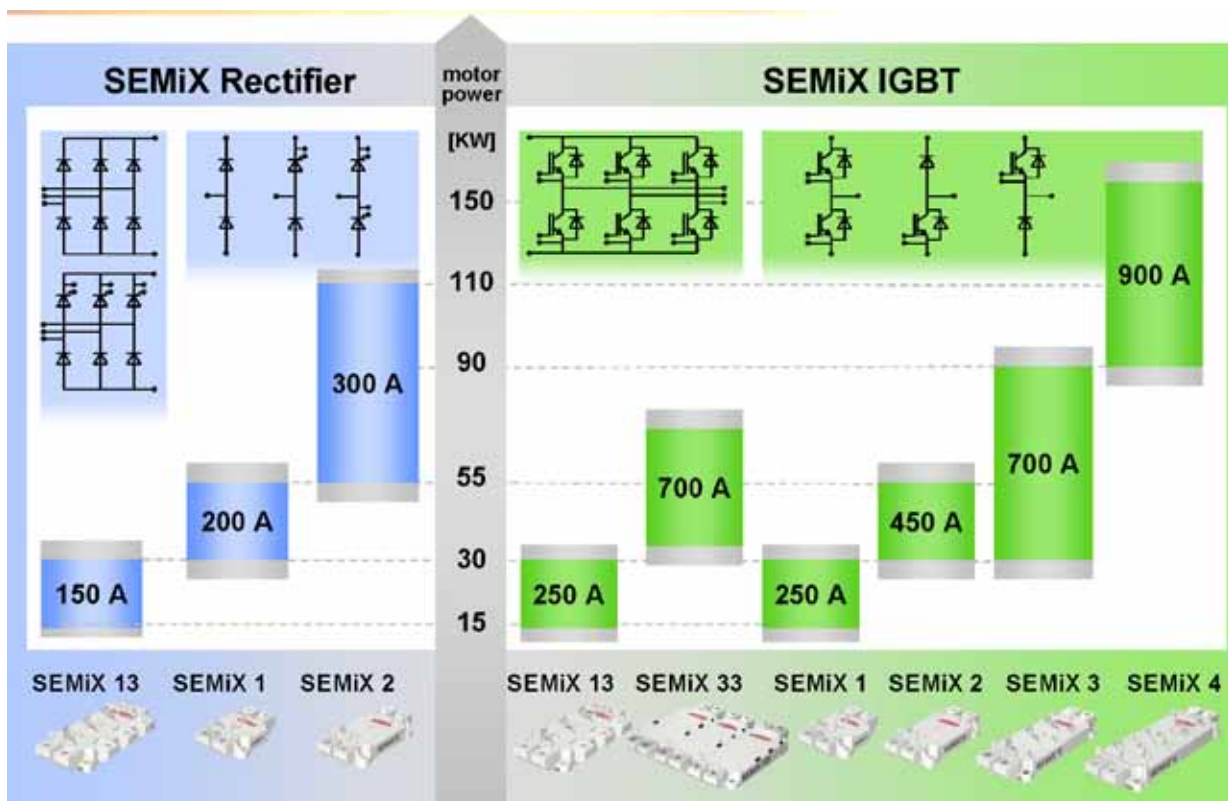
SEMiX Rectifier

motor power

[KW]

150

110

90

55

30

15

SEMiX IGBT

300 A

200 A

150 A

900 A

700 A

700 A

450 A

250 A

250 A

SEMiX 13 SEMiX 1 SEMiX 2

SEMiX 13 SEMiX 33 SEMiX 1 SEMiX 2 SEMiX 3 SEMiX 4